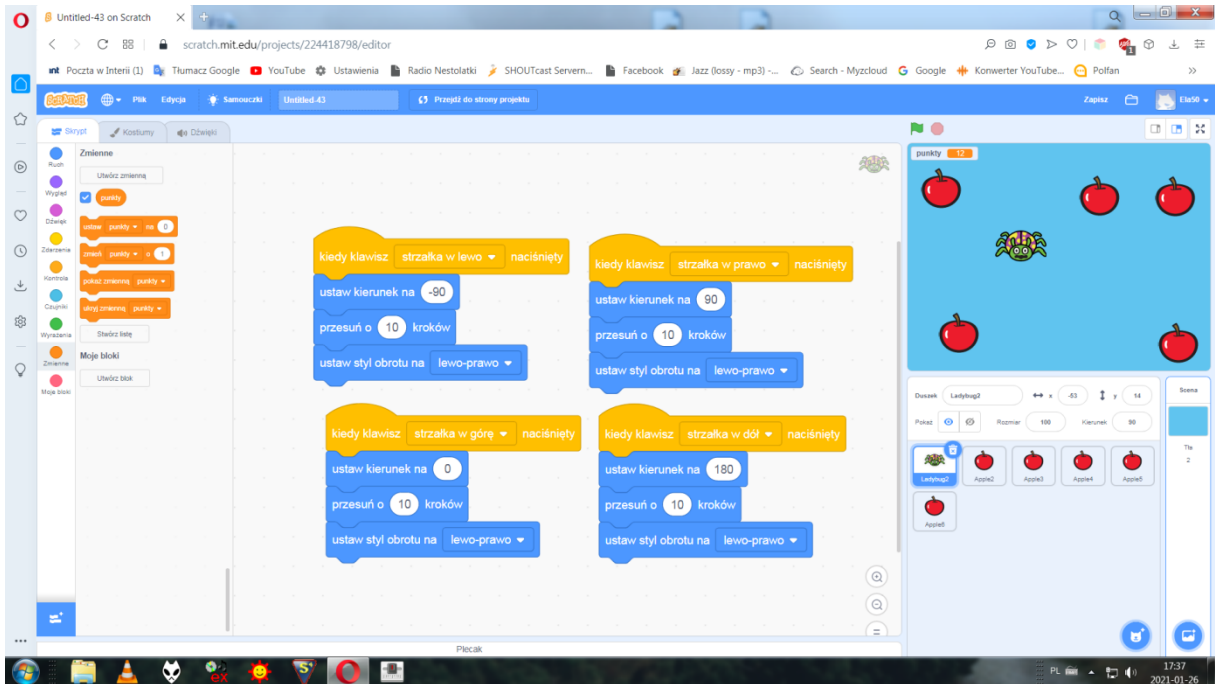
Untitled-43 on Scratch

scratch.mit.edu/projects/224418798/editor

Poczta w Interii (1) Tłumacz Google YouTube Ustawienia Radio Nestolatki SHOUTcast Servern... Facebook Jazz (lossy - mp3) -... Search - Myzcloud Google Konwerter YouTube... Polfan

Plik Edycja Samouczki Untitled-43 Przejdź do strony projektu Zapisz Ela50

Skrypt Kostiumy Dźwięki

Ruch Wygląd Dźwięk Zdarzenia Kontrola Czujniki Wyrażenia Zmienne Moje bloki

Zmienne
Utwórz zmienną
punkty
ustaw punkty na 0
zmień punkty o 1
pokaż zmienną punkty
ukryj zmienną punkty
Stwórz listę
Moje bloki
Utwórz blok

kiedy klawisz strzałka w lewo naciśnięty
ustaw kierunek na -90
przesuń o 10 kroków
ustaw styl obrotu na lewo-prawo

kiedy klawisz strzałka w prawo naciśnięty
ustaw kierunek na 90
przesuń o 10 kroków
ustaw styl obrotu na lewo-prawo

kiedy klawisz strzałka w górę naciśnięty
ustaw kierunek na 0
przesuń o 10 kroków
ustaw styl obrotu na lewo-prawo

kiedy klawisz strzałka w dół naciśnięty
ustaw kierunek na 180
przesuń o 10 kroków
ustaw styl obrotu na lewo-prawo

Plecak

punkty 12

Duszek Ladybug2 x -53 y 14
Pokaż Rozmiar 100 Kierunek 90
Ladybug2 Apple2 Apple3 Apple4 Apple5 Apple6

Scena
Tła
2

PL 17:37 2021-01-26